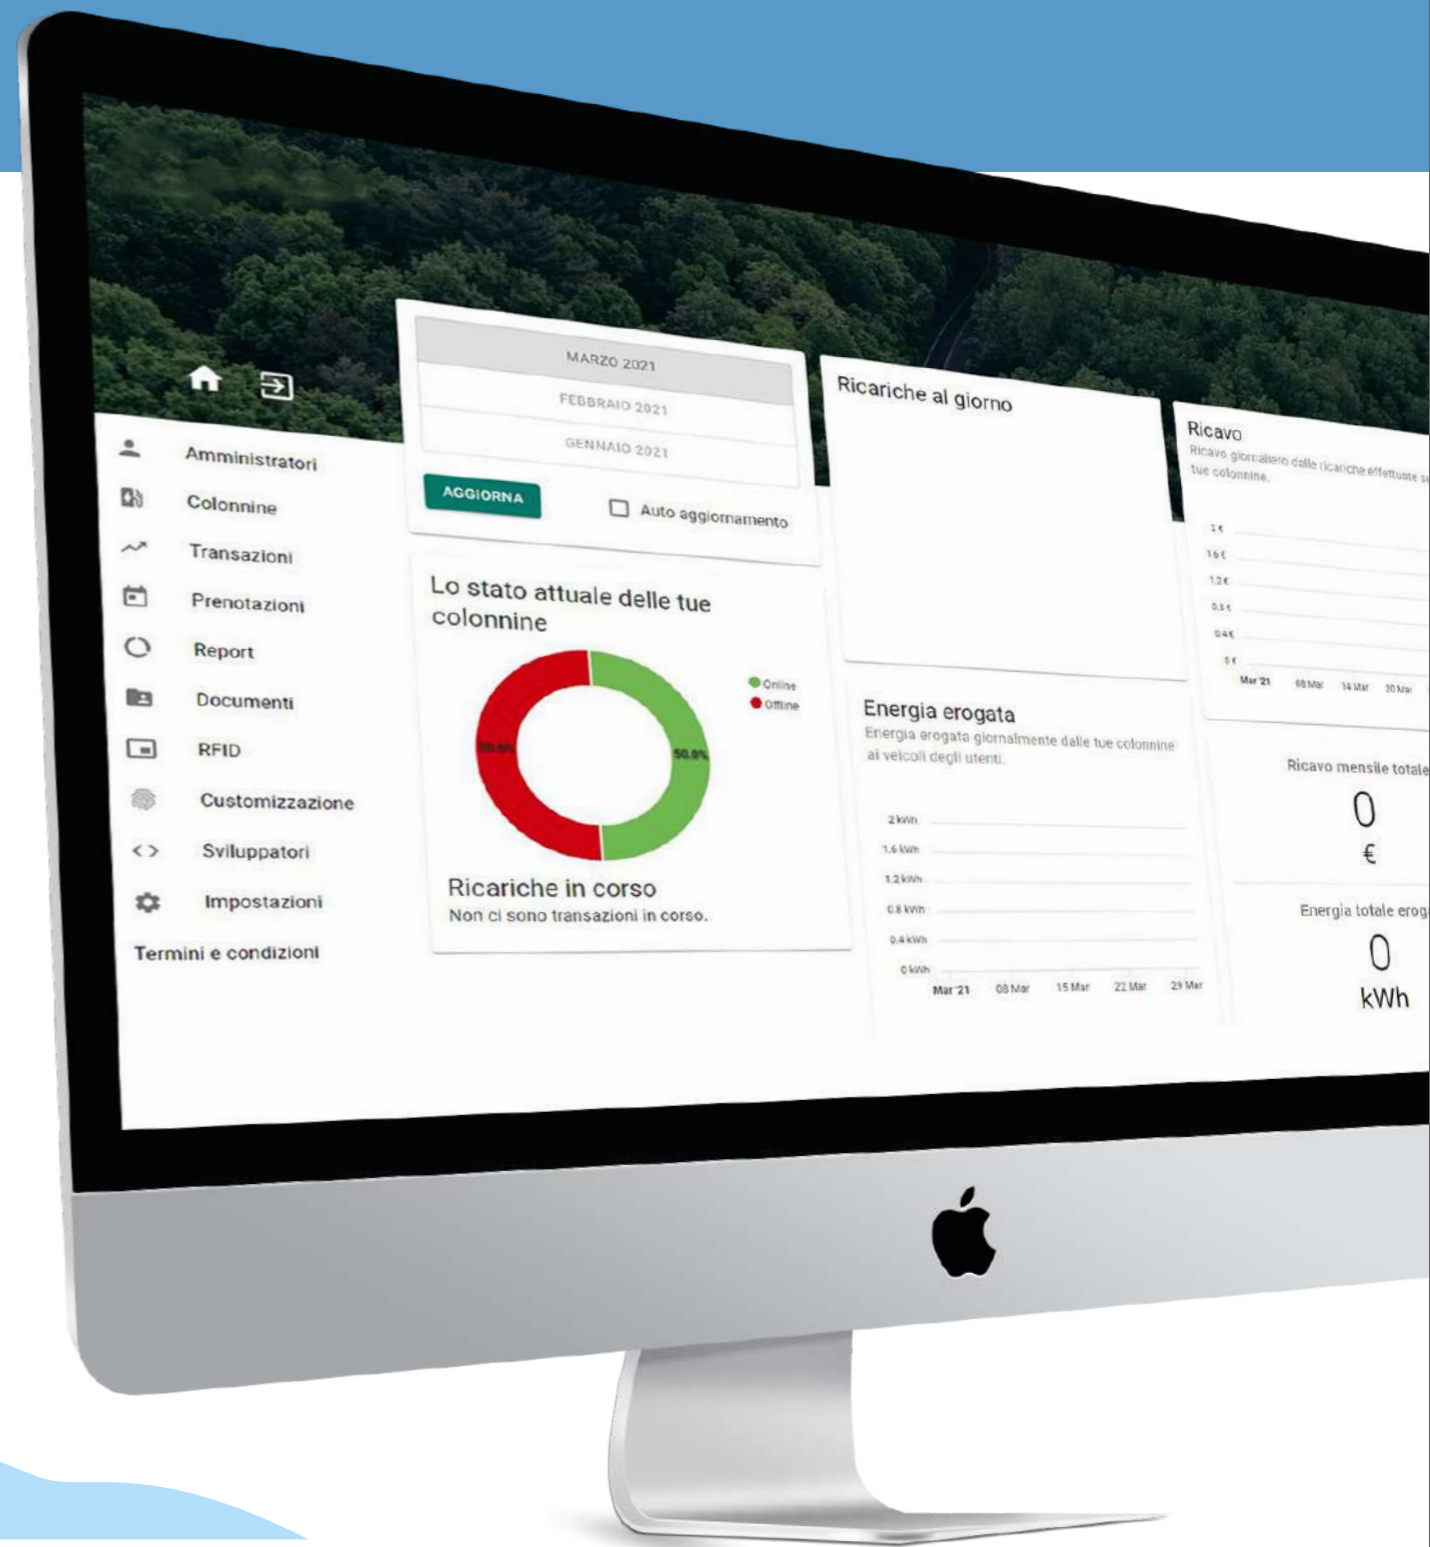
Amministratori
Colonnine
Transazioni
Prenotazioni
Report
Documenti
RFID
Customizzazione
Sviluppatori
Impostazioni
Termini e condizioni

MARZO 2021
FEBBRAIO 2021
GENNAIO 2021
AGGIORNA
Auto aggiornamento

Lo stato attuale delle tue colonnine
Online
Offline
50.0%
50.0%
Ricariche in corso
Non ci sono transazioni in corso.

Ricariche al giorno

Energia erogata
Energia erogata giornalmente dalle tue colonnine ai veicoli degli utenti.
2 kWh
1.6 kWh
1.2 kWh
0.8 kWh
0.4 kWh
0 kWh
Mar '21
08 Mar
15 Mar
22 Mar
29 Mar

Ricavo
Ricavo giornaliero dalle ricariche effettuate su tue colonnine.
2 €
1.6 €
1.2 €
0.8 €
0.4 €
0 €
Mar '21
08 Mar
14 Mar
20 Mar

Ricavo mensile totale
0
€
Energia totale erog
0
kWh